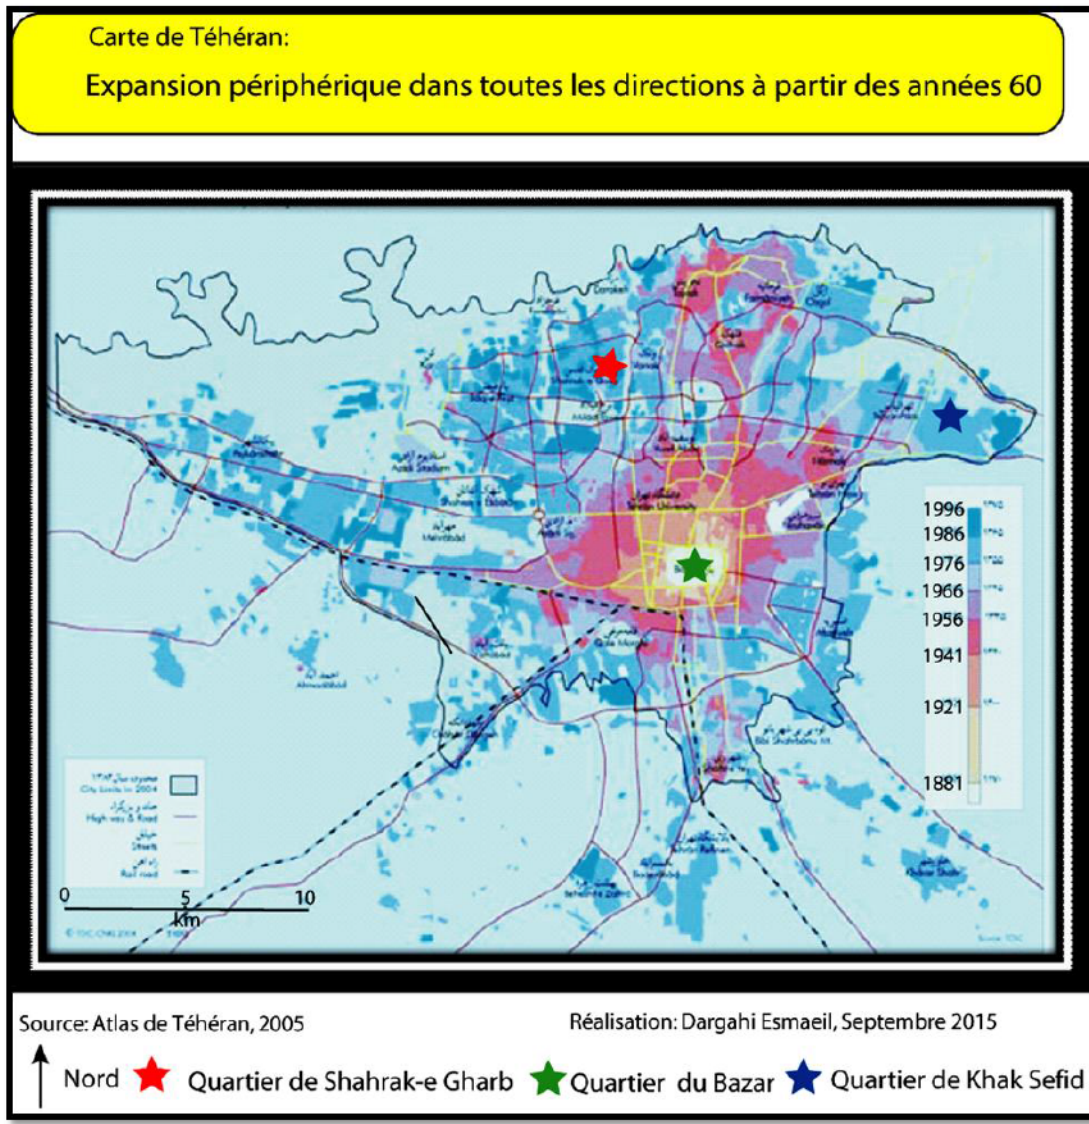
Carte de Téhéran:

Expansion périphérique dans toutes les directions à partir des années 60

1996
1986
1976
1966
1956
1941
1921
1881

0 5 10
km

Source: Atlas de Téhéran, 2005

Réalisation: Dargahi Esmaeil, Septembre 2015

Nord Quartier de Shahrak-e Gharb Quartier du Bazar Quartier de Khak Sefid